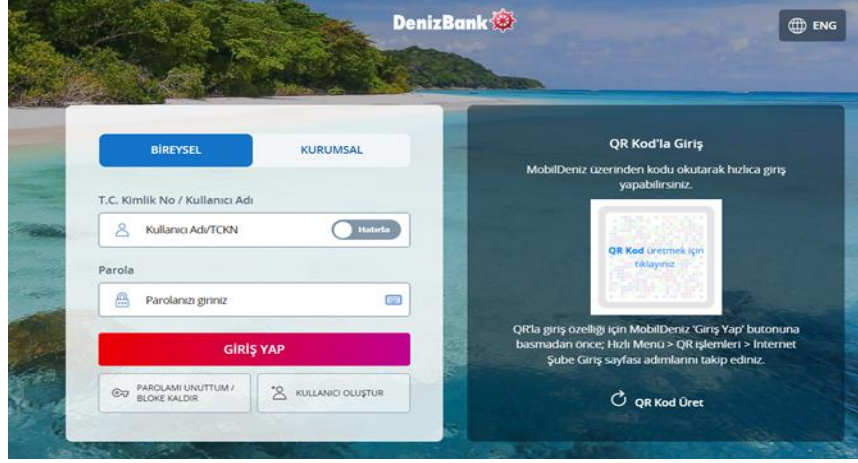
DenizBank

ENG

BİREYSEL

KURUMSAL

T.C. Kimlik No / Kullanıcı Adı

Kullanıcı Adı/TCKN

Hatırla

Parola

Parolanızı giriniz

GİRİŞ YAP

PAROLAMI UNUTTUM / BLOKE KALDIR

KULLANICI OLUŞTUR

QR Kod'la Giriş

MobilDeniz üzerinden kodu okutarak hızlıca giriş yapabilirsiniz.

QR Kod üretmek için tıklayınız

QR'la giriş özelliği için MobilDeniz 'Giriş Yap' butonuna basmadan önce; Hızlı Menü > QR işlemleri > İnternet Şube Giriş sayfası adımlarını takip ediniz.

QR Kod Üret